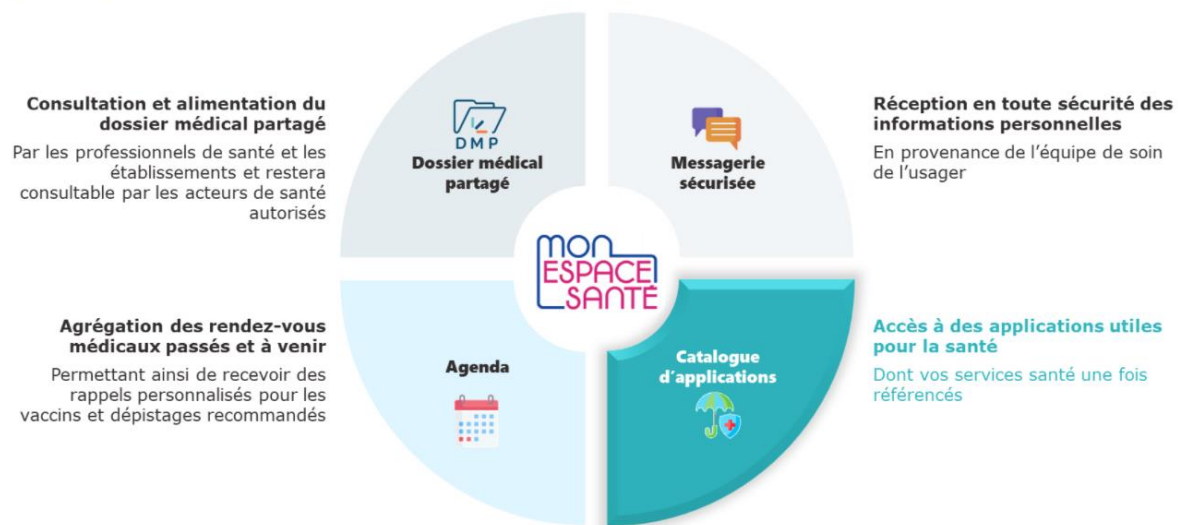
Consultation et alimentation du dossier médical partagé

Par les professionnels de santé et les établissements et restera consultable par les acteurs de santé autorisés

DMP
Dossier médical partagé

Messagerie sécurisée

Réception en toute sécurité des informations personnelles

En provenance de l'équipe de soin de l'usager

MON ESPACE SANTÉ

Agrégation des rendez-vous médicaux passés et à venir

Permettant ainsi de recevoir des rappels personnalisés pour les vaccins et dépistages recommandés

Agenda

Catalogue d'applications

Accès à des applications utiles pour la santé

Dont vos services santé une fois référencés